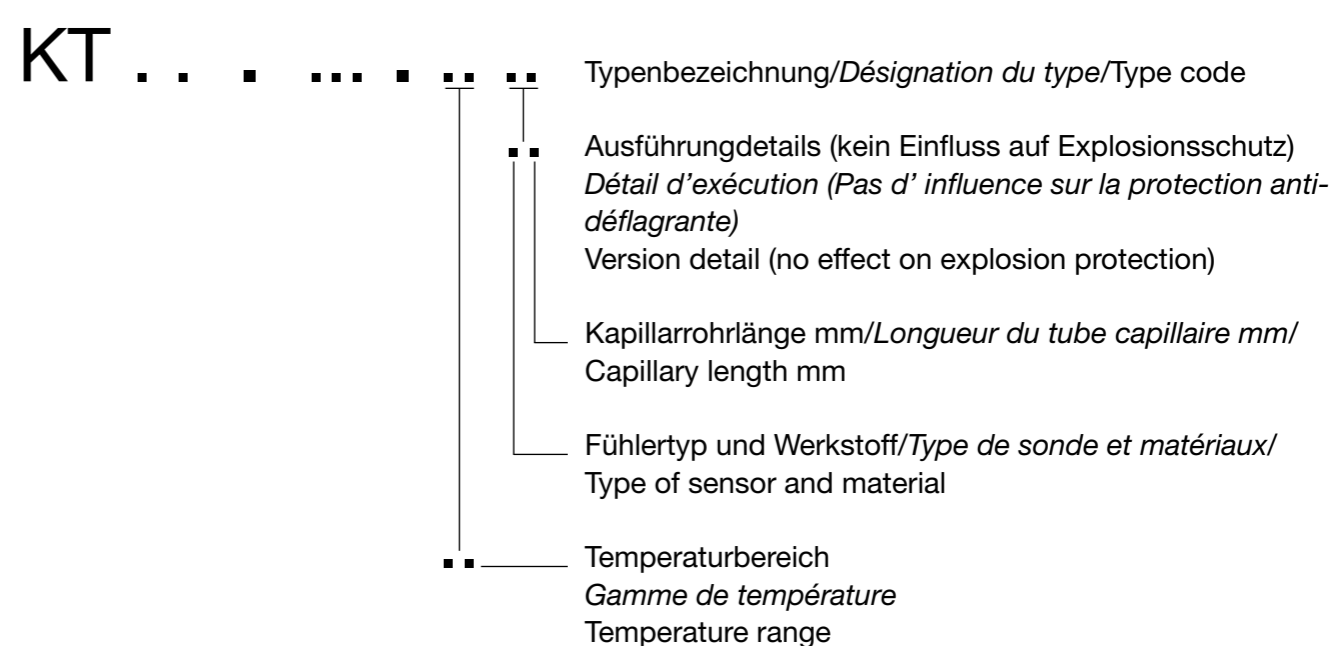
KT . . . ... . .. .. Typenbezeichnung/Désignation du type/Type code

.. Ausführungdetails (kein Einfluss auf Explosionsschutz)
Détail d'exécution (Pas d' influence sur la protection antidéflagrante)
Version detail (no effect on explosion protection)

Kapillarrohrlänge mm/Longueur du tube capillaire mm/
Capillary length mm

Fühlertyp und Werkstoff/Type de sonde et matériaux/
Type of sensor and material

.. Temperaturbereich
Gamme de température
Temperature range